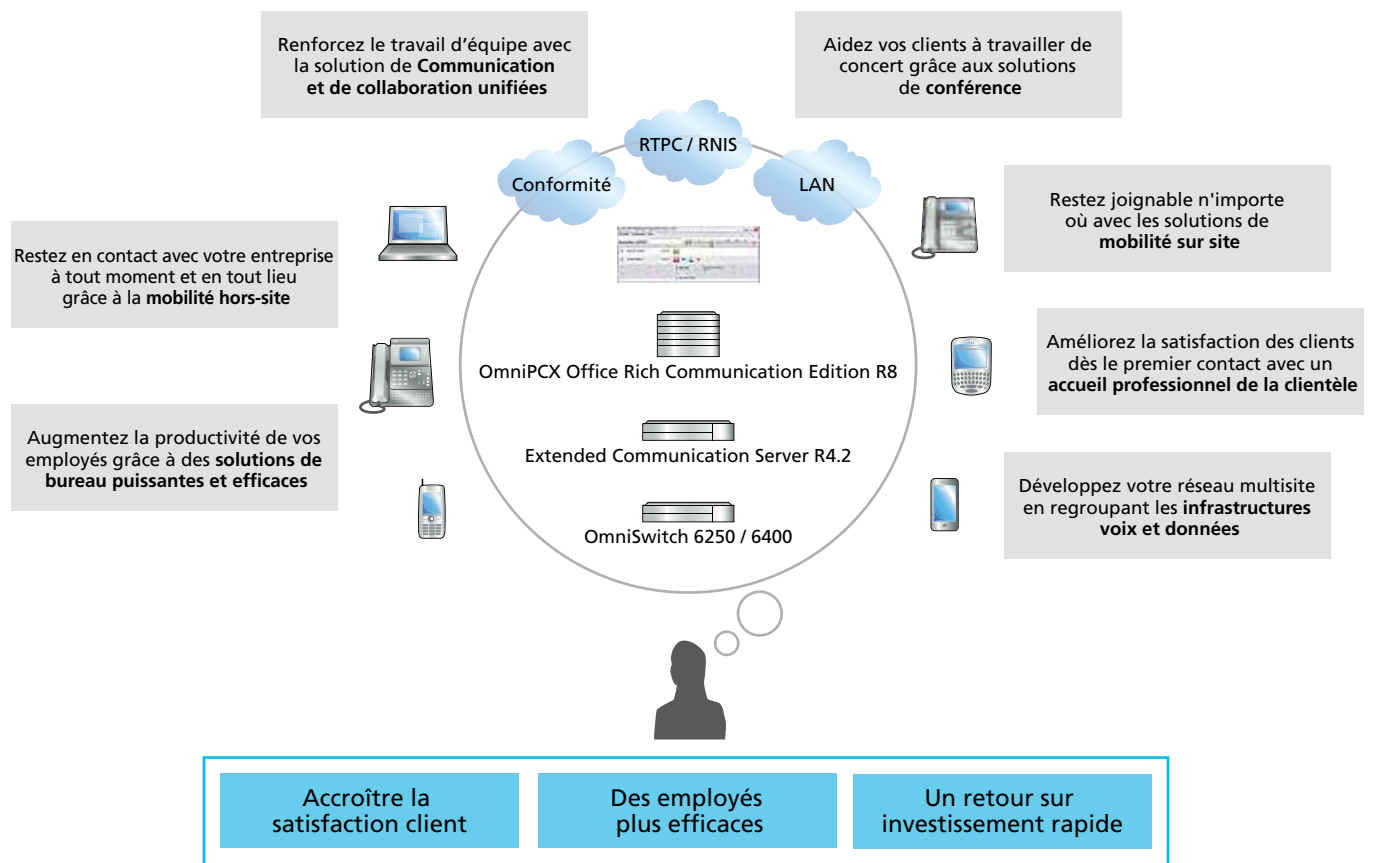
Renforcez le travail d'équipe avec la solution de **Communication et de collaboration unifiées**

Aidez vos clients à travailler de concert grâce aux solutions de **conférence**

RTPC / RNIS

Conformité

LAN

Restez joignable n'importe où avec les solutions de **mobilité sur site**

Restez en contact avec votre entreprise à tout moment et en tout lieu grâce à la **mobilité hors-site**

Améliorez la satisfaction des clients dès le premier contact avec un **accueil professionnel de la clientèle**

OmniPCX Office Rich Communication Edition R8

Augmentez la productivité de vos employés grâce à des **solutions de bureau puissantes et efficaces**

Extended Communication Server R4.2

Développez votre réseau multisite en regroupant les **infrastructures voix et données**

OmniSwitch 6250 / 6400

Accroître la satisfaction client

Des employés plus efficaces

Un retour sur investissement rapide